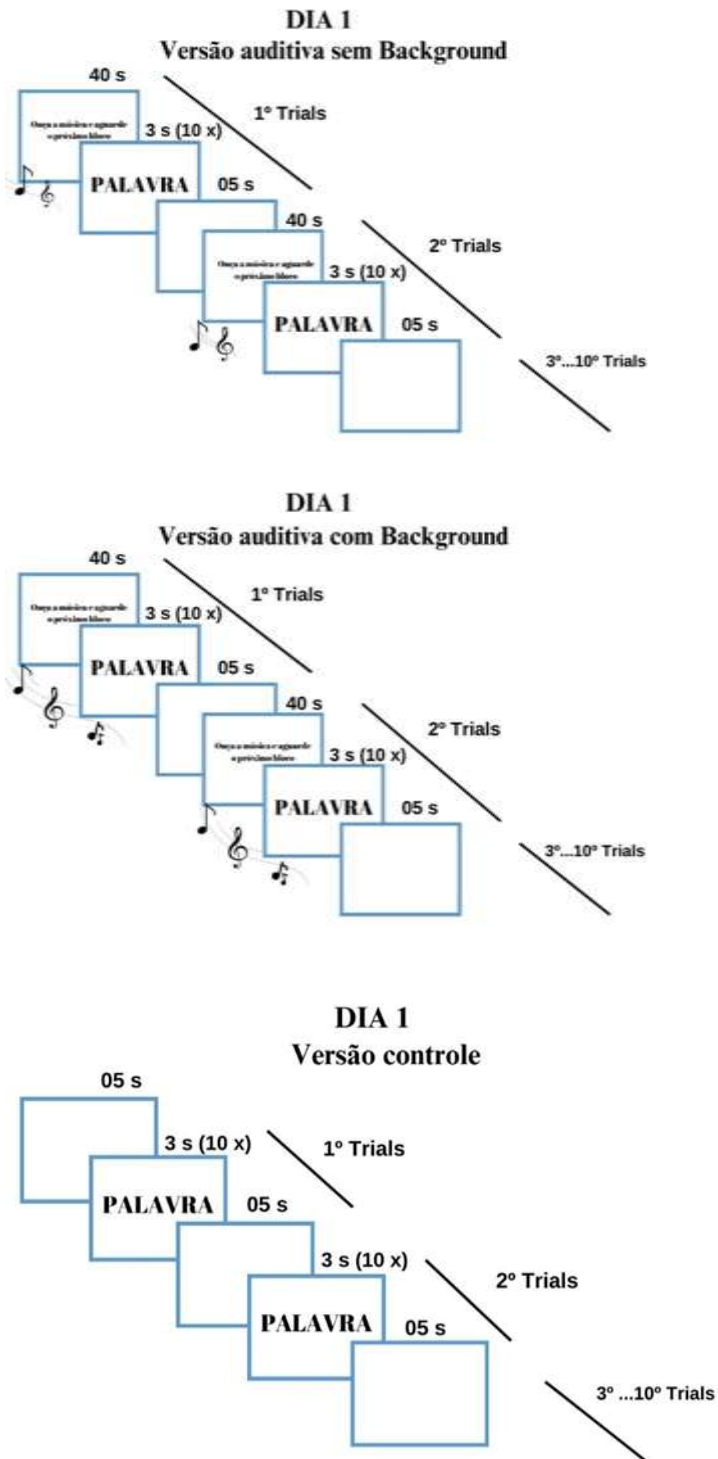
DIA 1
Versão auditiva sem Background

40 s

Ouça a música e aguarde o próximo bloco

3 s (10 x)

1º Trials

PALAVRA

05 s

40 s

2º Trials

Ouça a música e aguarde o próximo bloco

3 s (10 x)

PALAVRA

05 s

3º...10º Trials

DIA 1
Versão auditiva com Background

40 s

Ouça a música e aguarde o próximo bloco

3 s (10 x)

1º Trials

PALAVRA

05 s

40 s

2º Trials

Ouça a música e aguarde o próximo bloco

3 s (10 x)

PALAVRA

05 s

3º...10º Trials

DIA 1
Versão controle

05 s

3 s (10 x)

1º Trials

PALAVRA

05 s

3 s (10 x)

2º Trials

PALAVRA

05 s

3º ...10º Trials